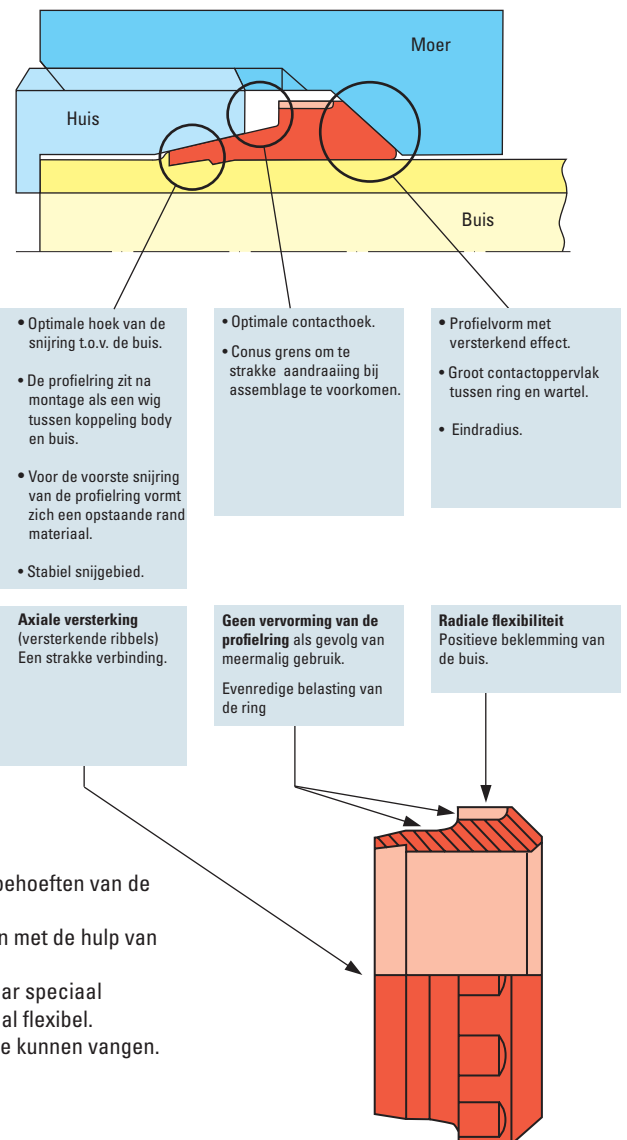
Moer

Huis

Buis

• Optimale hoek van de snijring t.o.v. de buis.

• De profielring zit na montage als een wig tussen koppeling body en buis.

• Voor de voorste snijring van de profielring vormt zich een opstaande rand materiaal.

• Stabiel snijgebied.

• Optimale contacthoek.

• Conus grens om te strakke aandraaiing bij assemblage te voorkomen.

• Profielvorm met versterkend effect.

• Groot contactoppervlak tussen ring en wartel.

• Eindradius.

**Axiale versterking** (versterkende ribbels) Een strakke verbinding.

**Geen vervorming van de profielring** als gevolg van meermalig gebruik.

Evenredige belasting van de ring

**Radiale flexibiliteit** Positieve beklemming van de buis.

behoeften van de

n met de hulp van

ar speciaal

al flexibel.

e kunnen vangen.